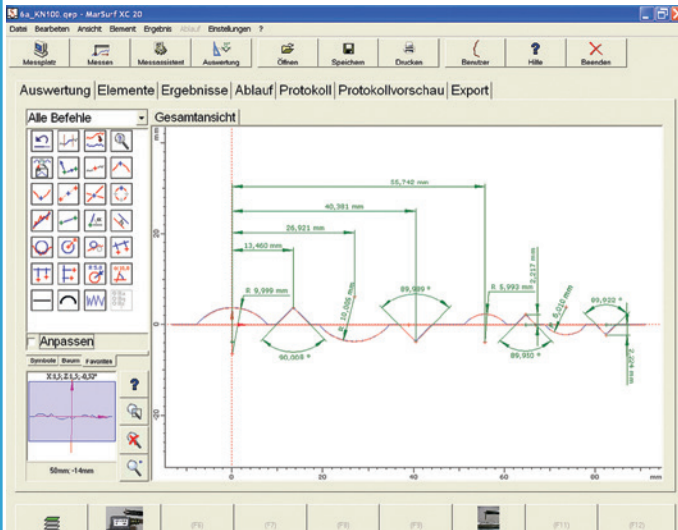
6a_KN100.qep - MarSurf XC 20

Datei Bearbeiten Ansicht Element Ergebnis Ablauf Einstellungen ?

Messplatz Messen Messassistent Auswertung Öffnen Speichern Drucken Benutzer Hilfe Beenden

Auswertung | Elemente | Ergebnisse | Ablauf | Protokoll | Protokollvorschau | Export

Alle Befehle

Gesamtansicht

Anpassen

Symbole Baum Favoriten

X 1,5; Z-1,5; -0,52°

50mm; -14mm

55,742 mm

40,381 mm

26,921 mm

13,460 mm

R 9,999 mm

R 10,006 mm

89,999 °

R 5,993 mm

8,217 mm

R 6,020 mm

89,932 °

90,008 °

89,910 °

2,224 mm

20

0

-20

0

20

40

60

80

mm

(F6) (F7) (F8) (F9) (F11) (F12)